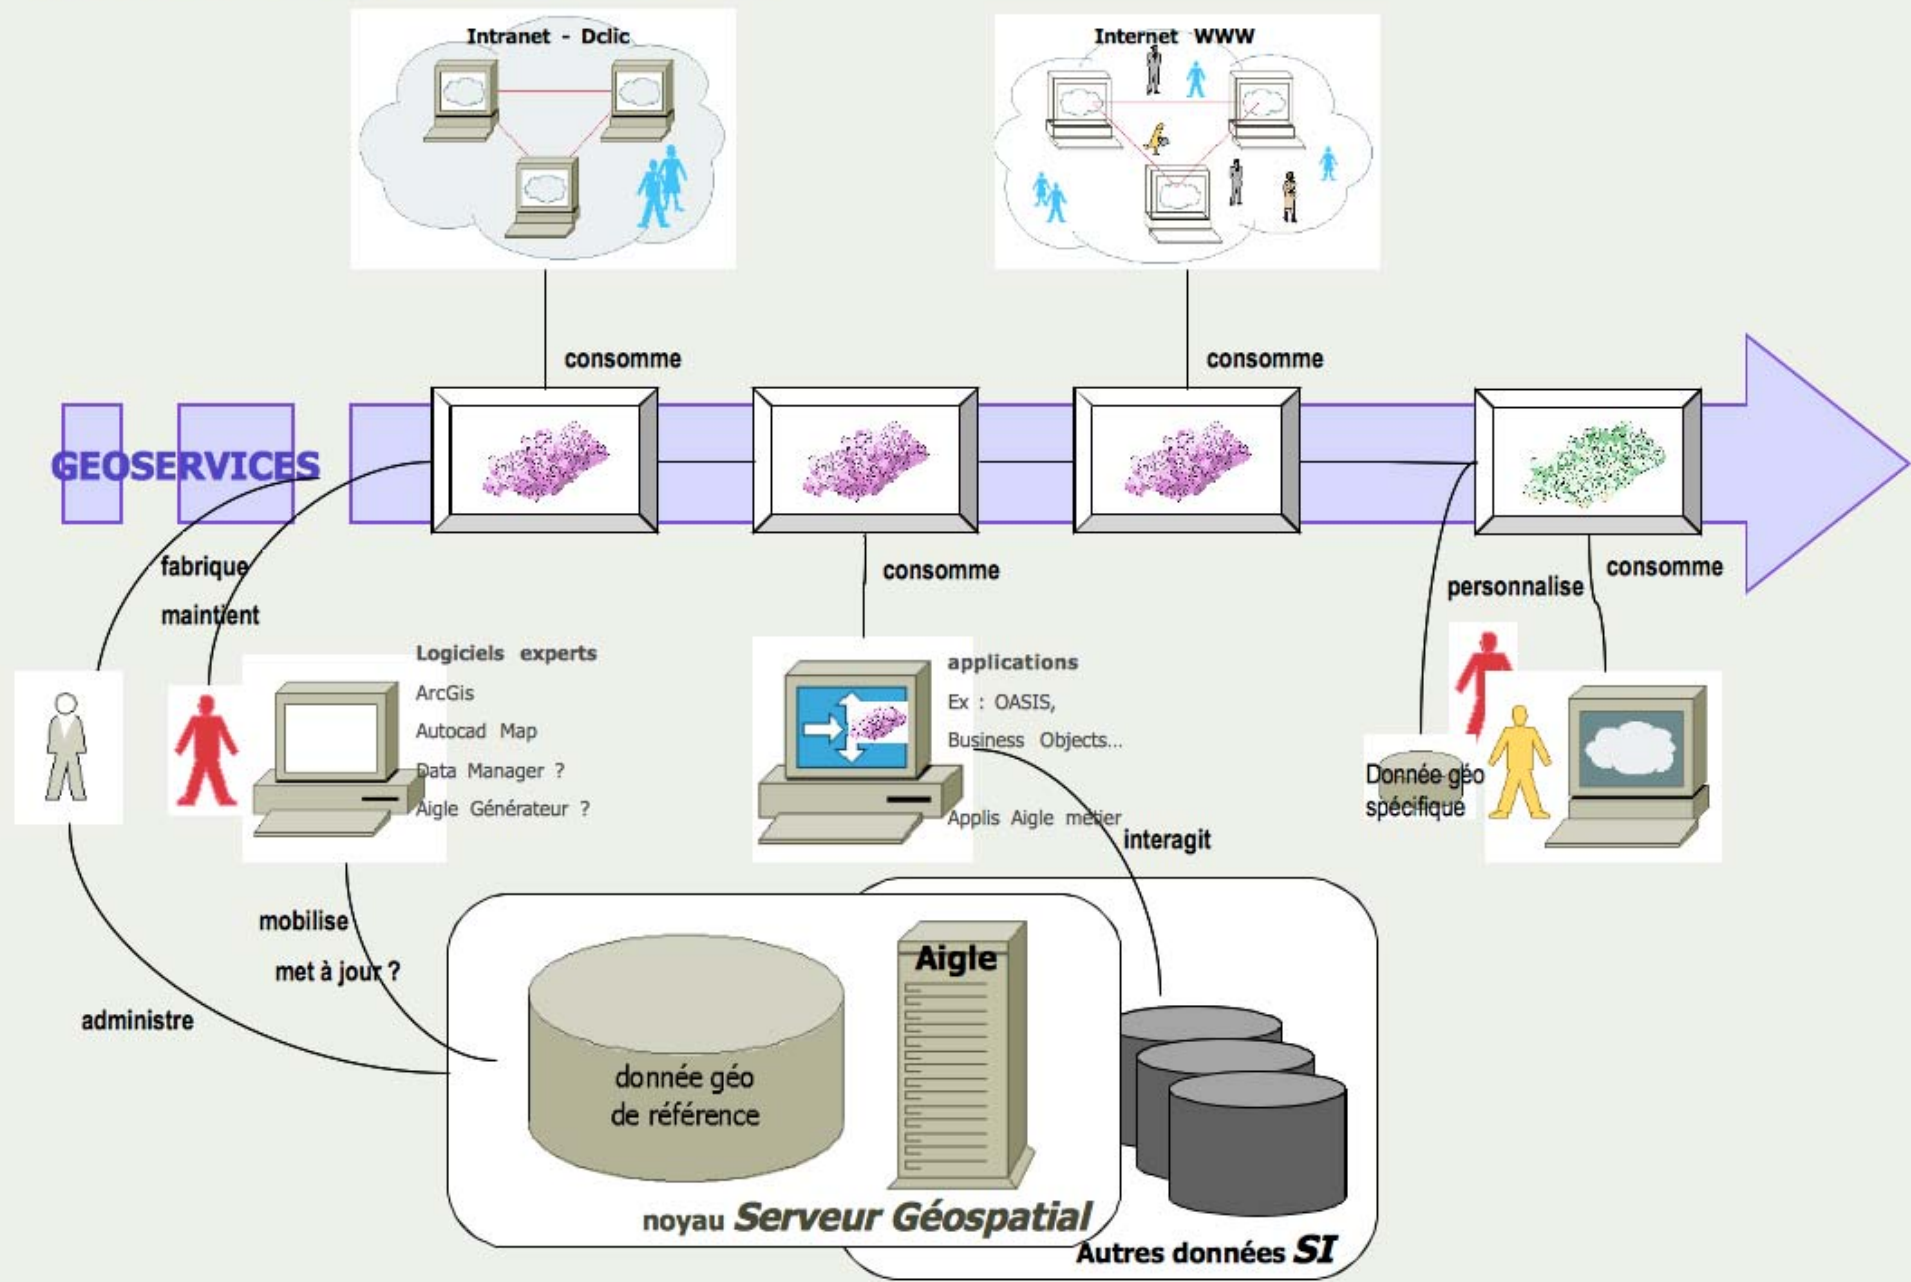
Intranet - Dclic

Internet WWW

consomme

consomme

GEOSERVICES

consomme

personnalise

consomme

fabrique

maintient

Logiciels experts

ArcGis

Autocad Map

Data Manager ?

Aigle Générateur ?

applications

Ex : OASIS,

Business Objects...

Applis Aigle metier

interagit

Donnée géo spécifique

mobilise

met à jour ?

administre

Aigle

donnée géo de référence

noyau Serveur Géospatial

Autres données SI